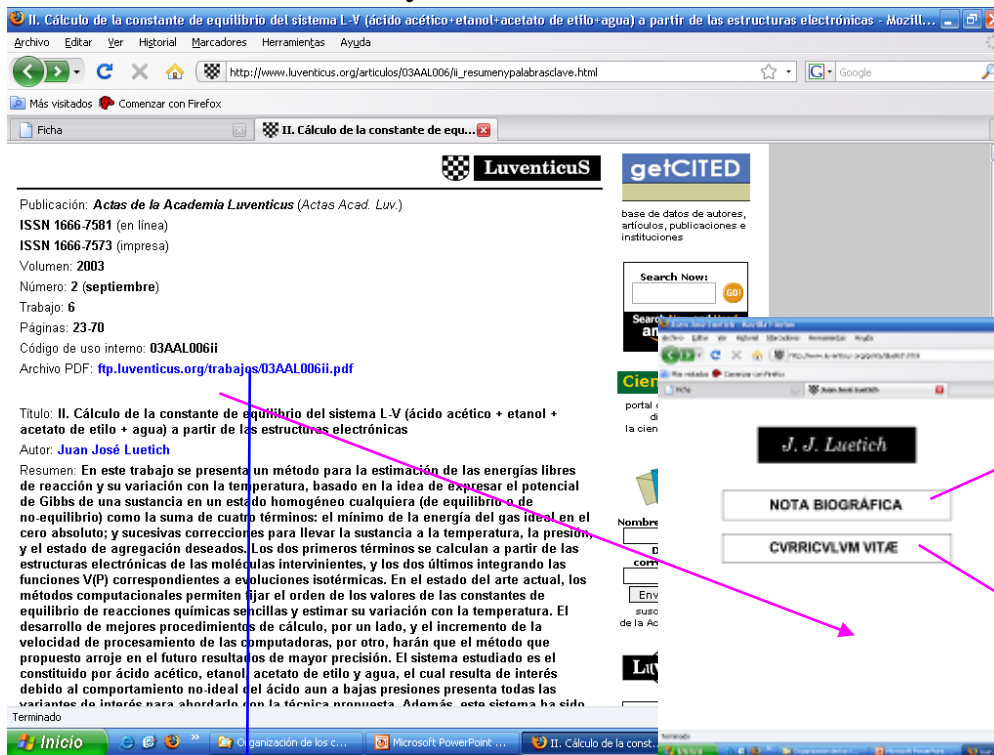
II. Cálculo de la constante de equilibrio del sistema L-V (ácido acético+etanol+acetato de etilo+agua) a partir de las estructuras electrónicas - Mozill...

Archivo Editar Ver Historial Marcadores Herramientas Ayuda

http://www.luventicus.org/articulos/03AAL006/ii_resumenypalabrasclave.html

Google

Más visitados Comenzar con Firefox

Ficha

II. Cálculo de la constante de equ...

LuventicuS

Publicación: Actas de la Academia Luventicus (Actas Acad. Luv.)
ISSN 1666-7581 (en línea)
ISSN 1666-7573 (impresa)
Volumen: 2003
Número: 2 (septiembre)
Trabajo: 6
Páginas: 23-70
Código de uso interno: 03AAL006ii
Archivo PDF: ftp.luventicus.org/trabajos/03AAL006ii.pdf

Título: II. Cálculo de la constante de equilibrio del sistema L-V (ácido acético + etanol + acetato de etilo + agua) a partir de las estructuras electrónicas
Autor: Juan José Luetich
Resumen: En este trabajo se presenta un método para la estimación de las energías libres de reacción y su variación con la temperatura, basado en la idea de expresar el potencial de Gibbs de una sustancia en un estado homogéneo cualquiera (de equilibrio o de no-equilibrio) como la suma de cuatro términos: el mínimo de la energía del gas ideal en el cero absoluto; y sucesivas correcciones para llevar la sustancia a la temperatura, la presión, y el estado de agregación deseados. Los dos primeros términos se calculan a partir de las estructuras electrónicas de las moléculas intervinientes, y los dos últimos integrando las funciones V(P) correspondientes a evoluciones isotérmicas. En el estado del arte actual, los métodos computacionales permiten fijar el orden de los valores de las constantes de equilibrio de reacciones químicas sencillas y estimar su variación con la temperatura. El desarrollo de mejores procedimientos de cálculo, por un lado, y el incremento de la velocidad de procesamiento de las computadoras, por otro, harán que el método que propuesto arroje en el futuro resultados de mayor precisión. El sistema estudiado es el constituido por ácido acético, etanol, acetato de etilo y agua, el cual resulta de interés debido al comportamiento no-ideal del ácido aun a bajas presiones presenta todas las variantes de interés para abordarlo con la técnica propuesta. Además, este sistema ha sido

getCITED
base de datos de autores, artículos, publicaciones e instituciones
Search Now:
GO!

J. J. Luetich
NOTA BIOGRÁFICA
CVRRICVLVM VITÆ

Terminado
Inicio
Organización de los c...
Microsoft PowerPoint ...
II. Cálculo de la const...